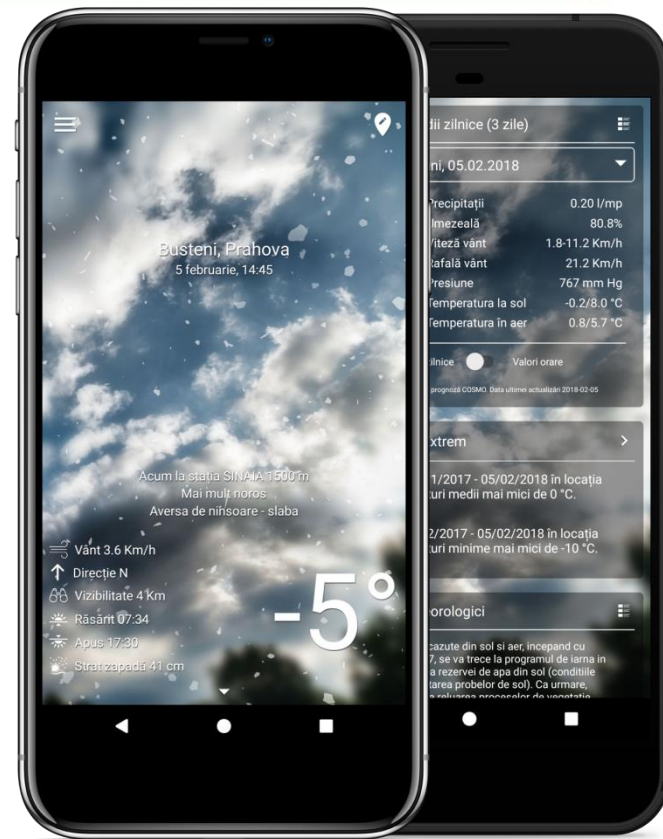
Busteni, Prahova
5 februarie, 14:45

Acum la stația SINAIA 1500 m
Mai mult noros
Aversa de ninsoare - slaba

Vânt 3.6 Km/h
Direcție N
Vizibilitate 4 Km
Răsărit 07:34
Apus 17:30
Strat zapada 41 cm

-5°

dii zilnice (3 zile)

ni, 05.02.2018

| | |
|---|---|
| Precipitații | 0.20 l/mp |
| Umezeală | 80.8% |
| Viteză vânt | 1.8-11.2 Km/h |
| Rafală vânt | 21.2 Km/h |
| Presiune | 767 mm Hg |
| Temperatura la sol | -0.2/8.0 °C |
| Temperatura în aer | 0.8/5.7 °C |

zilnice Valori orare

prognoză COSMO. Data ultimei actualizări 2018-02-05

xtrem

1/2017 - 05/02/2018 în locația
turi medii mai mici de 0 °C.

2/2017 - 05/02/2018 în locația
turi minime mai mici de -10 °C.

orologici

cazute din sol si aer, incepand cu
7, se va trece la programul de iarna in
a rezervei de apa din sol (conditiile
tarea probelor de sol). Ca urmare,
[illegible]